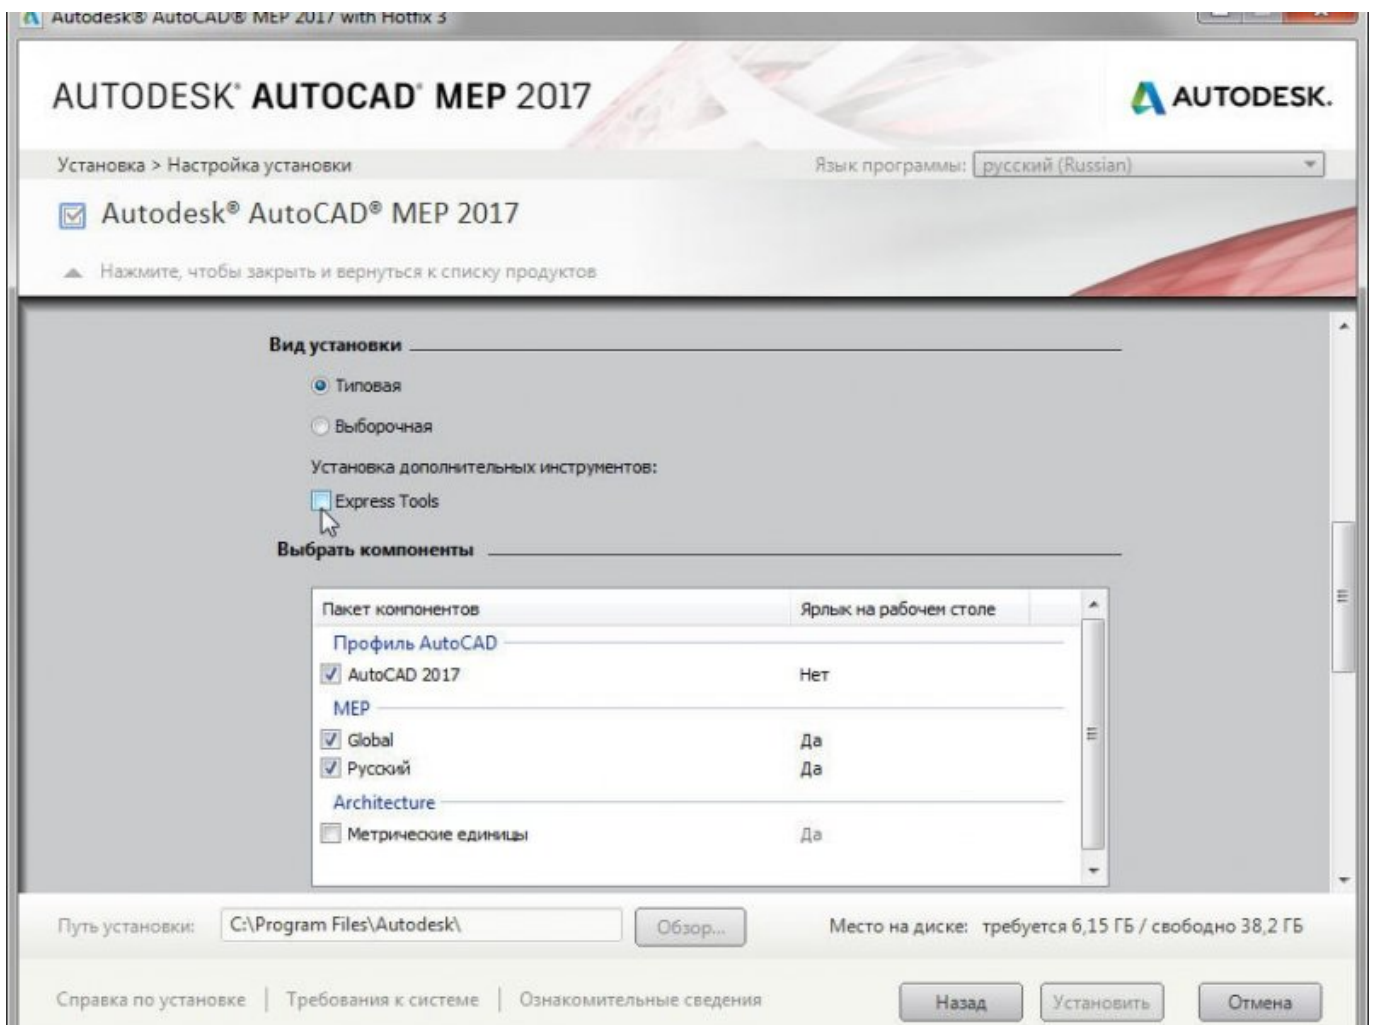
Autodesk® AutoCAD® MEP 2017 with Hotfix 3

AUTODESK® AUTOCAD® MEP 2017

AUTODESK.

Установка > Настройка установки

Язык программы: русский (Russian)

Autodesk® AutoCAD® MEP 2017

Нажмите, чтобы закрыть и вернуться к списку продуктов

Вид установки

Типовая

Выборочная

Установка дополнительных инструментов:

Express Tools

Выбрать компоненты

| Пакет компонентов | Ярлык на рабочем столе |
|---|---|
| Профиль AutoCAD | |
| AutoCAD 2017 | Нет |
| MEP | |
| Global | Да |
| Русский | Да |
| Architecture | |
| Метрические единицы | Да |

Путь установки: C:\Program Files\Autodesk\ Обзор...

Место на диске: требуется 6,15 ГБ / свободно 38,2 ГБ

Справка по установке | Требования к системе | Ознакомительные сведения

Назад Установить Отмена